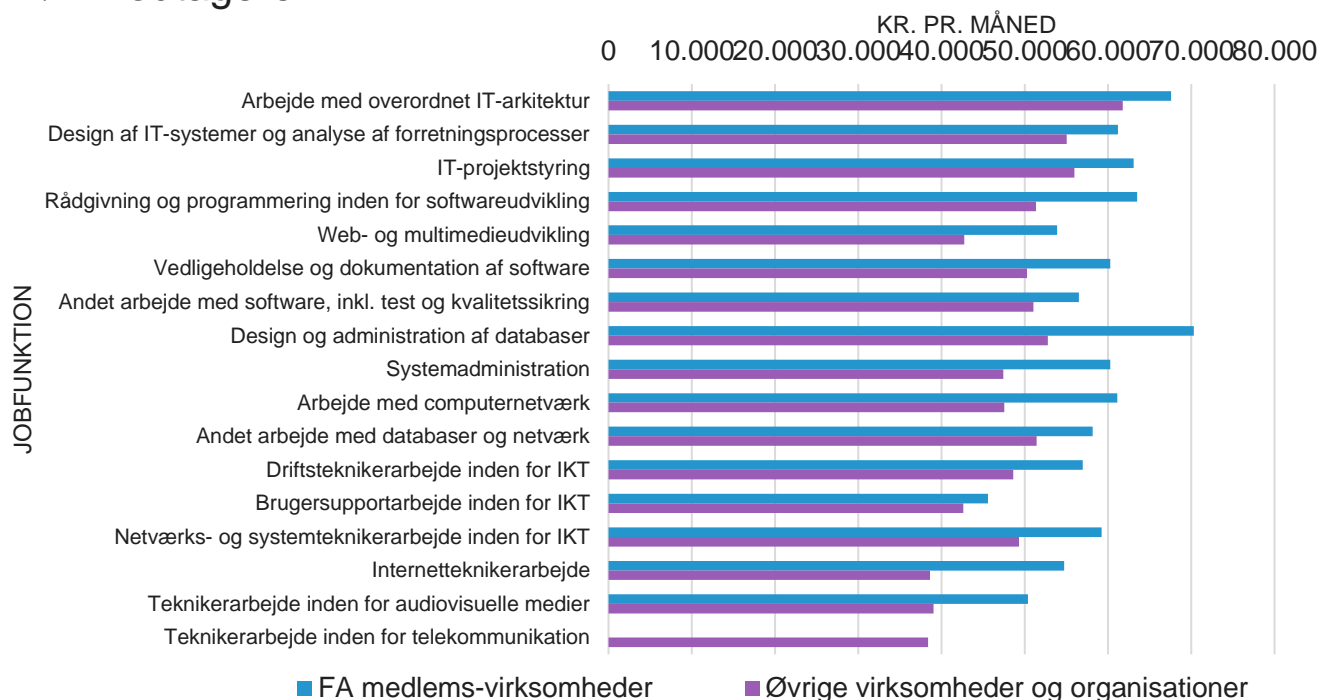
KR. PR. MÅNED

0 10.000 20.000 30.000 40.000 50.000 60.000 70.000 80.000

JOBFUNKTION

Arbejde med overordnet IT-arkitektur
Design af IT-systemer og analyse af forretningsprocesser
IT-projektstyring
Rådgivning og programmering inden for softwareudvikling
Web- og multimedieudvikling
Vedligeholdelse og dokumentation af software
Andet arbejde med software, inkl. test og kvalitetssikring
Design og administration af databaser
Systemadministration
Arbejde med computernetværk
Andet arbejde med databaser og netværk
Driftsteknikerarbejde inden for IKT
Brugersupportarbejde inden for IKT
Netværks- og systemteknikerarbejde inden for IKT
Internetteknikerarbejde
Teknikerarbejde inden for audiovisuelle medier
Teknikerarbejde inden for telekommunikation

FA medlems-virksomheder
Øvrige virksomheder og organisationer